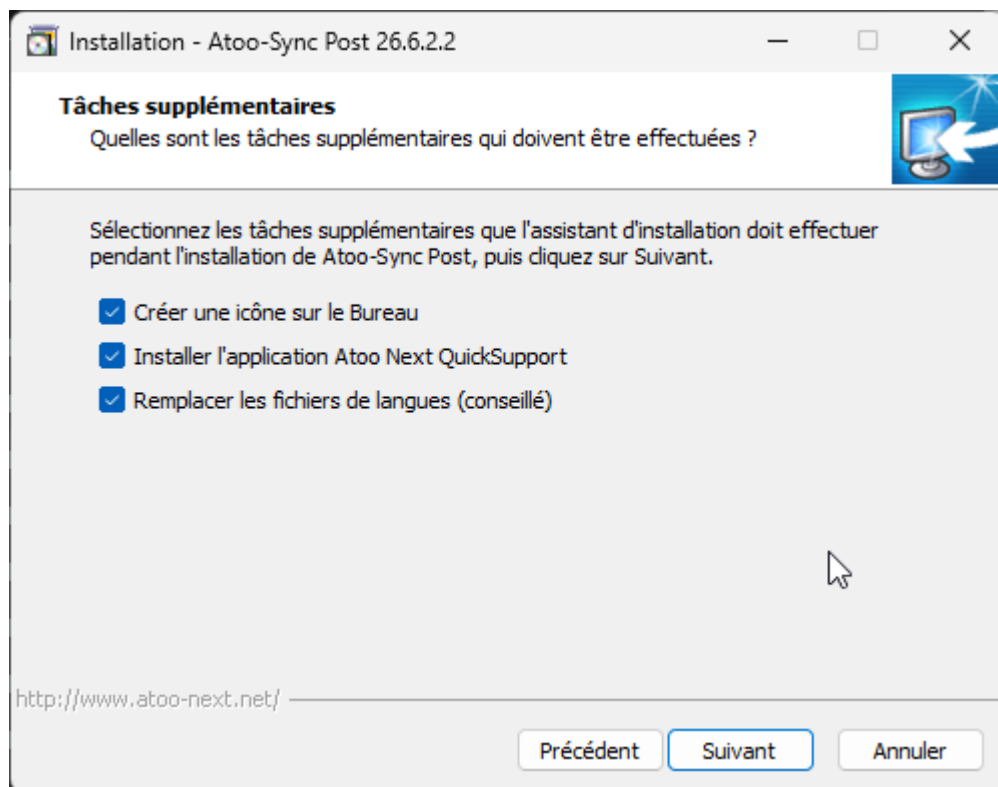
Installation - Atoo-Sync Post 26.6.2.2

Tâches supplémentaires
Quelles sont les tâches supplémentaires qui doivent être effectuées ?

Sélectionnez les tâches supplémentaires que l'assistant d'installation doit effectuer pendant l'installation de Atoo-Sync Post, puis cliquez sur Suivant.

Créer une icône sur le Bureau
Installer l'application Atoo Next QuickSupport
Remplacer les fichiers de langues (conseillé)

http://www.atoo-next.net/

Précédent
Suivant
Annuler